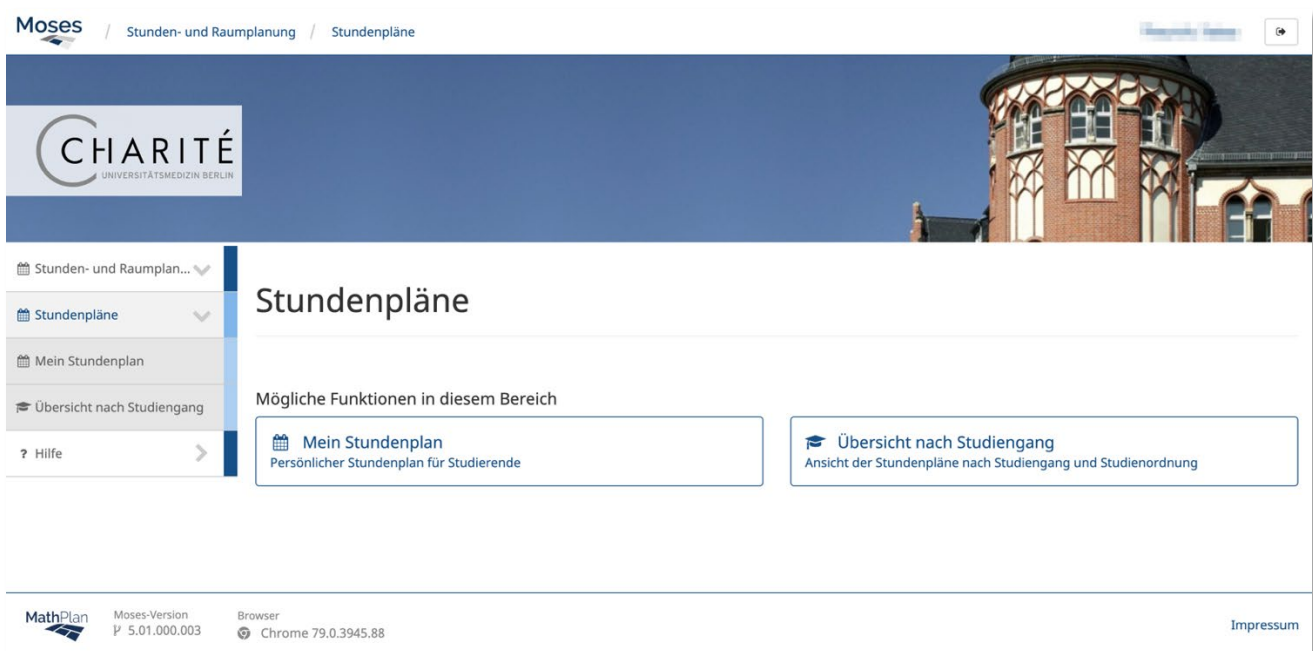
Moses / Stunden- und Raumplanung / Stundenpläne

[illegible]

CHARITÉ
UNIVERSITÄTSMEDIZIN BERLIN

Stunden- und Raumplan...

Stundenpläne

Mein Stundenplan

Übersicht nach Studiengang

? Hilfe

Stundenpläne

Mögliche Funktionen in diesem Bereich

Mein Stundenplan
Persönlicher Stundenplan für Studierende

Übersicht nach Studiengang
Ansicht der Stundenpläne nach Studiengang und Studienordnung

MathPlan

Moses-Version
5.01.000.003

Browser
Chrome 79.0.3945.88

Impressum